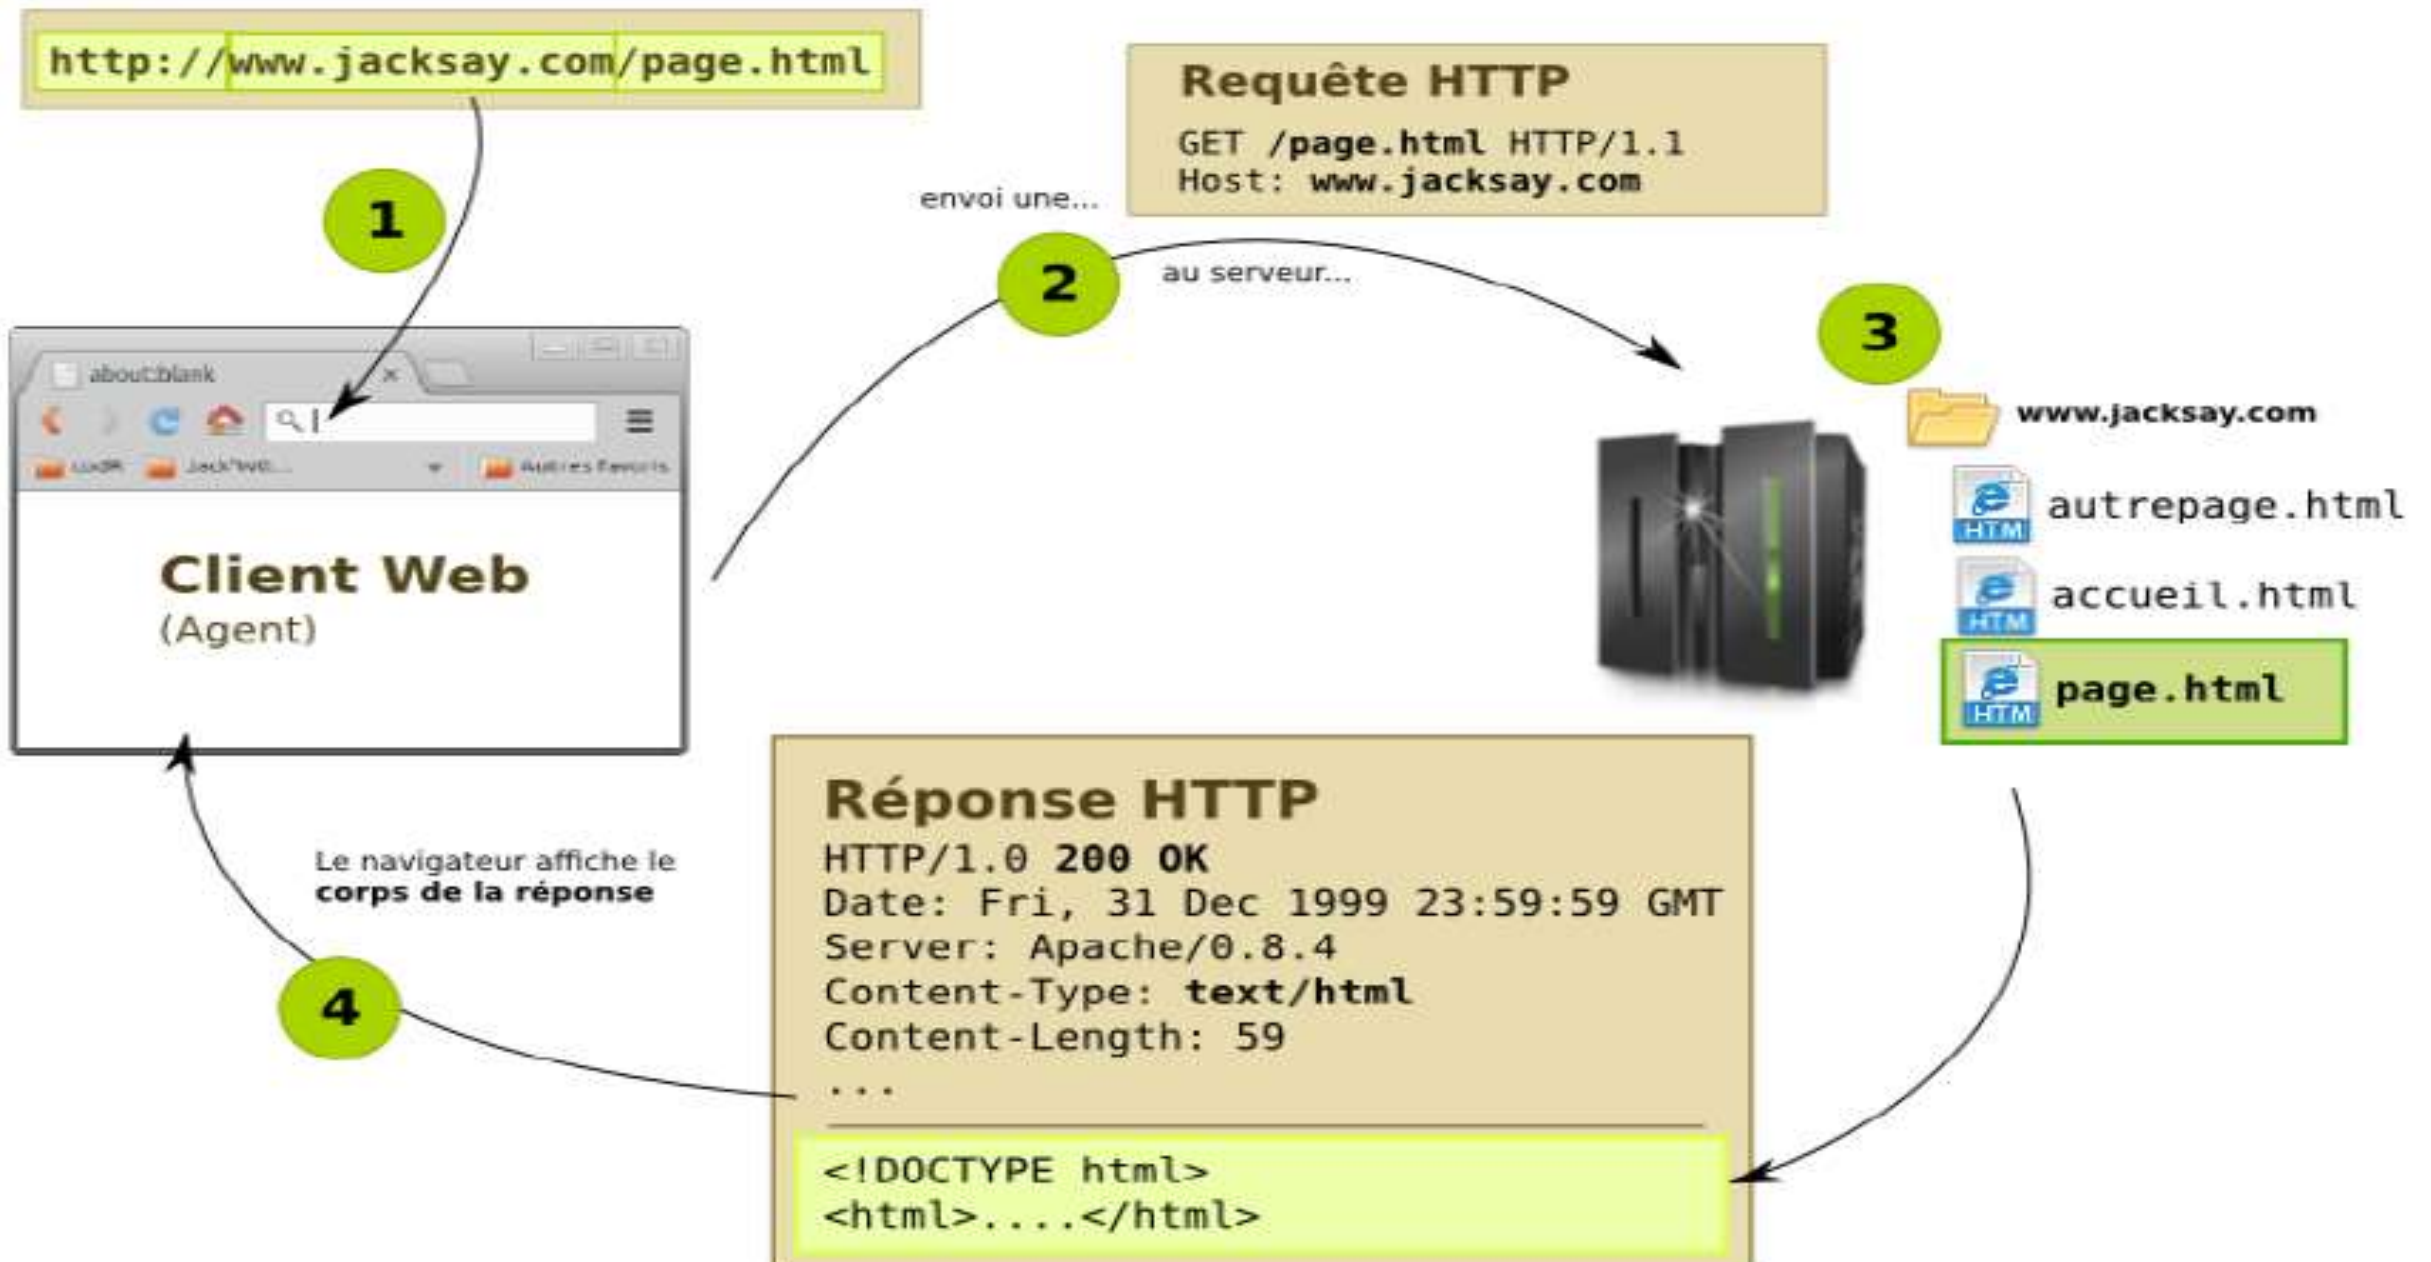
http://www.jacksay.com/page.html

1

Requête HTTP
GET /page.html HTTP/1.1
Host: www.jacksay.com

envoi une...

2

au serveur...

3

about:blank

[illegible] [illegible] Autres favoris

Client Web
(Agent)

www.jacksay.com

autrepage.html

accueil.html

page.html

Réponse HTTP
HTTP/1.0 200 OK
Date: Fri, 31 Dec 1999 23:59:59 GMT
Server: Apache/0.8.4
Content-Type: text/html
Content-Length: 59
...

<!DOCTYPE html>
<html>....</html>

Le navigateur affiche le corps de la réponse

4